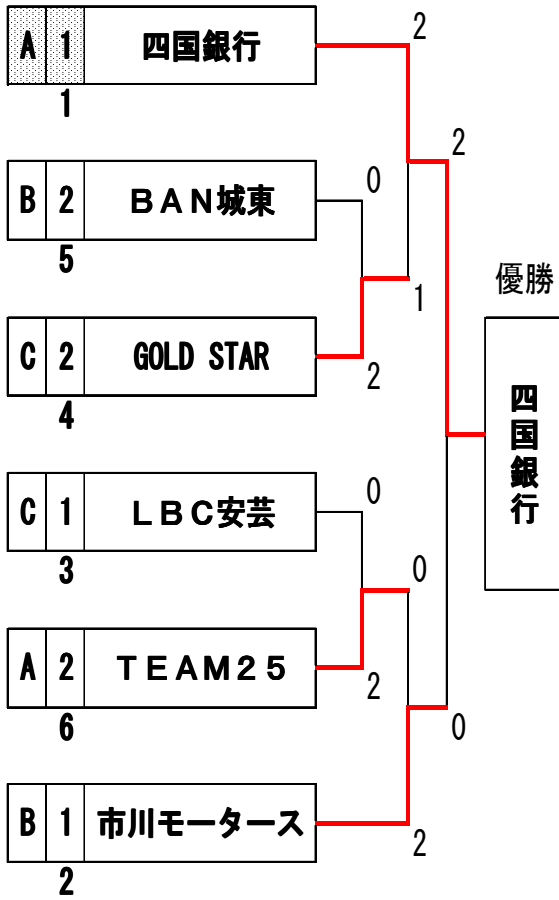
| A | 1 | 四国銀行 |
|---|---|---|

1

| B | 2 | ＢＡＮ城東 |
|---|---|---|

5

| C | 2 | GOLD STAR |
|---|---|---|

4

| C | 1 | ＬＢＣ安芸 |
|---|---|---|

3

| A | 2 | ＴＥＡＭ２５ |
|---|---|---|

6

| B | 1 | 市川モータース |
|---|---|---|

2

2
2
0
1
2
0
0
2
0
2

優勝

四国銀行